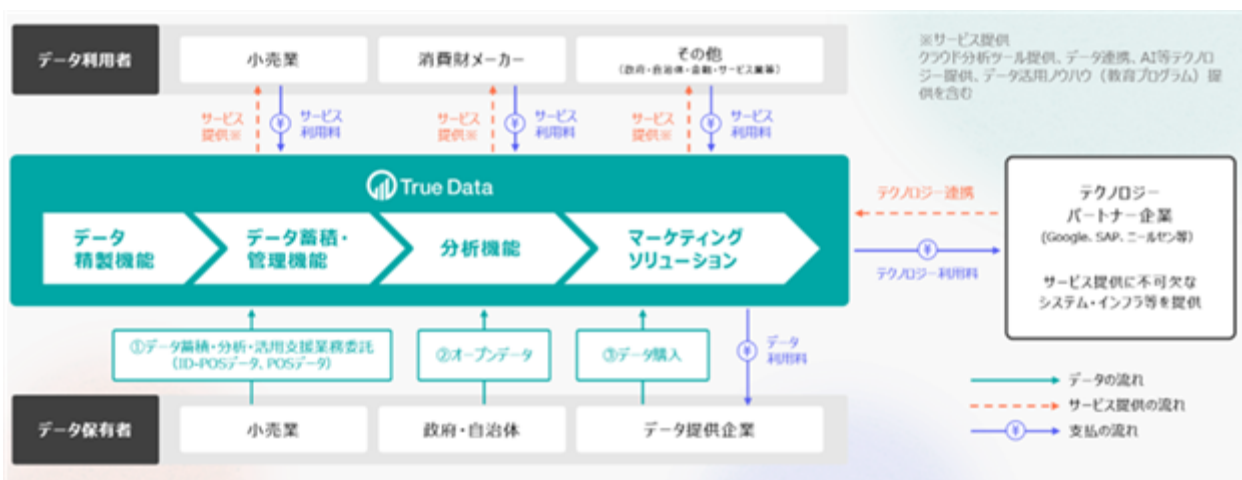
データ利用者

小売業

消費財メーカー

その他
(政府・自治体・金融・サービス業等)

※サービス提供
クラウド分析ツール提供、データ連携、AI等テクノロジー提供、データ活用ノウハウ（教育プログラム）提供を含む

サービス提供※
¥
サービス利用料

サービス提供※
¥
サービス利用料

サービス提供※
¥
サービス利用料

True Data

データ精製機能

データ蓄積・管理機能

分析機能

マーケティングソリューション

テクノロジー連携

¥
テクノロジー利用料

テクノロジーパートナー企業
(Google, SAP, ニールセン等)

サービス提供に不可欠なシステム・インフラ等を提供

①データ蓄積・分析・活用支援業務委託
(ID-POSデータ、POSデータ)

②オープンデータ

③データ購入

¥
データ利用料

データ保有者

小売業

政府・自治体

データ提供企業

データの流れ

サービス提供の流れ

¥
支払の流れ